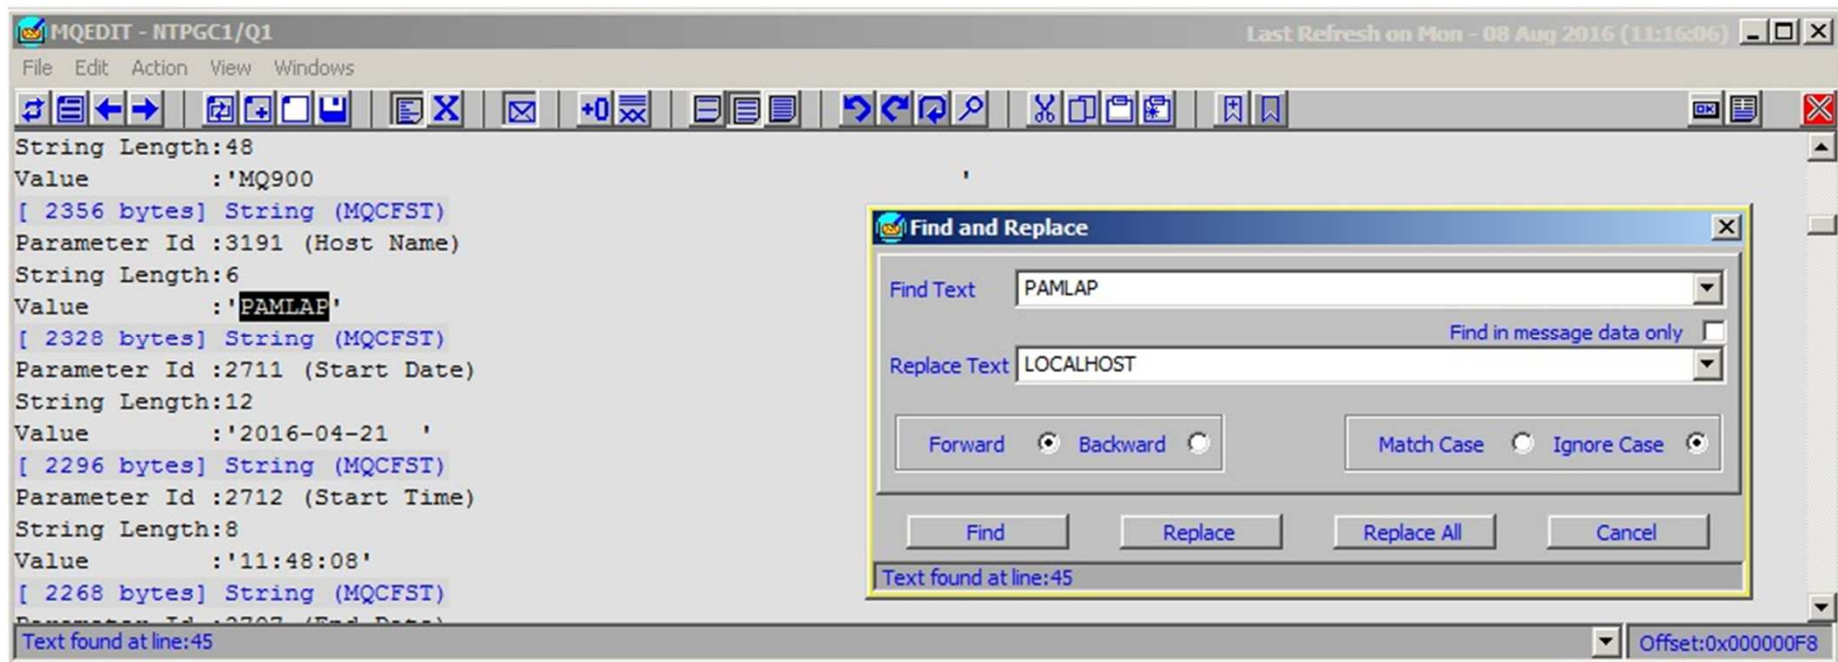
MQEDIT - NTPGC1/Q1

Last Refresh on Mon - 08 Aug 2016 (11:16:06)

File Edit Action View Windows

String Length:48
Value :'MQ900
[ 2356 bytes] String (MQCFST)
Parameter Id :3191 (Host Name)
String Length:6
Value :'PAMLAP'
[ 2328 bytes] String (MQCFST)
Parameter Id :2711 (Start Date)
String Length:12
Value :'2016-04-21 '
[ 2296 bytes] String (MQCFST)
Parameter Id :2712 (Start Time)
String Length:8
Value :'11:48:08'
[ 2268 bytes] String (MQCFST)
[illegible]

Find and Replace

Find Text PAMLAP

Find in message data only

Replace Text LOCALHOST

Forward Backward

Match Case Ignore Case

Find Replace Replace All Cancel

Text found at line:45

Text found at line:45

Offset:0x000000F8